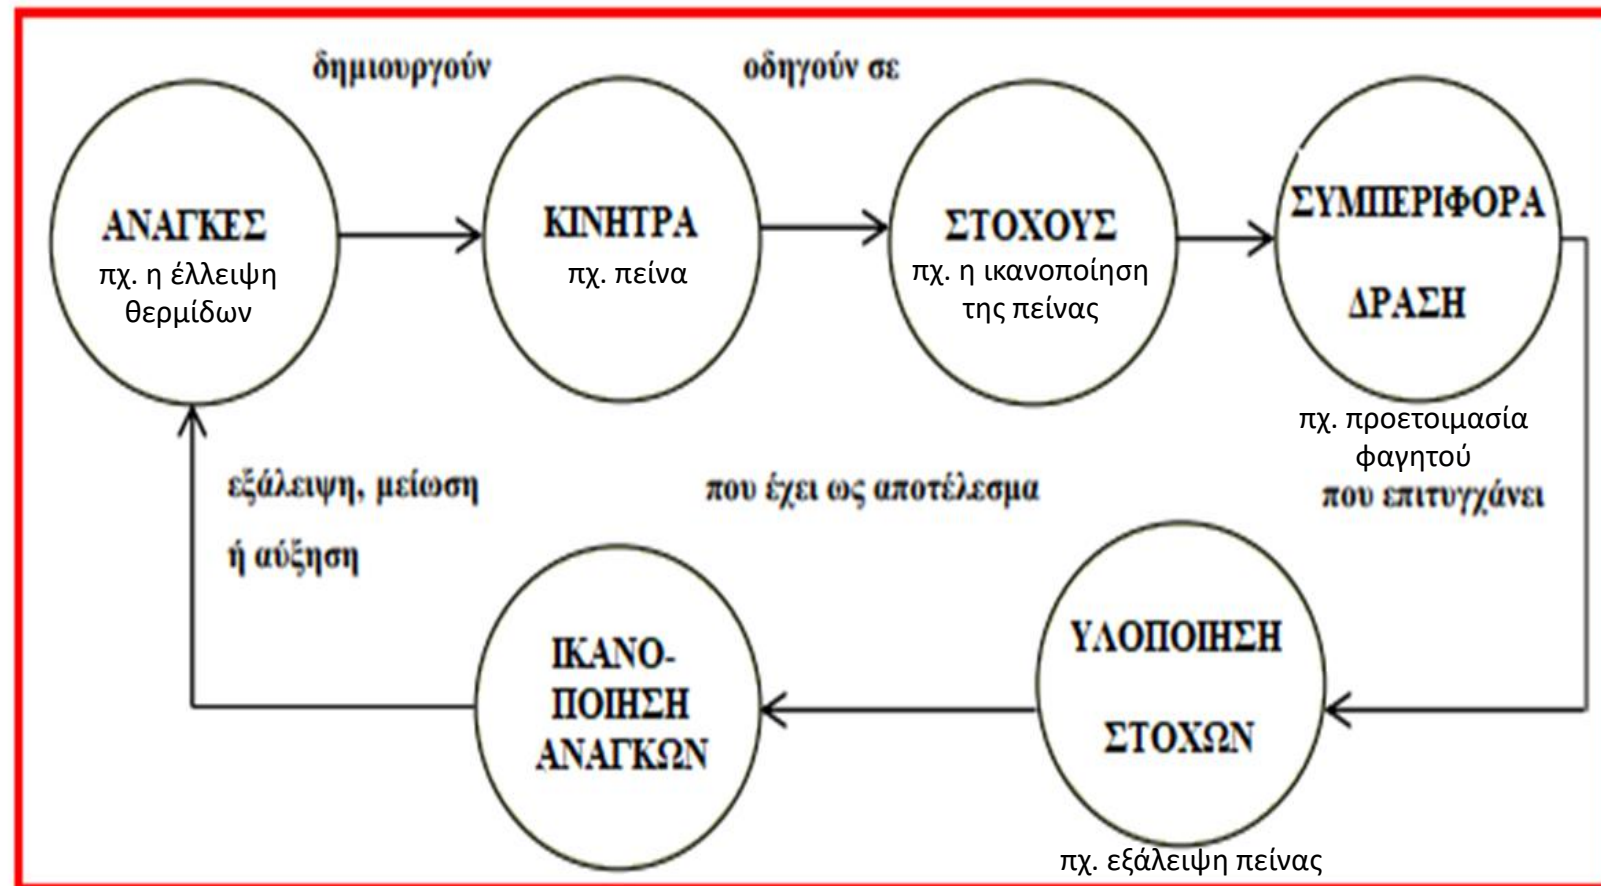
δημιουργούν

οδηγούν σε

ΑΝΑΓΚΕΣ
πχ. η έλλειψη θερμίδων

ΚΙΝΗΤΡΑ
πχ. πείνα

ΣΤΟΧΟΥΣ
πχ. η ικανοποίηση της πείνας

ΣΥΜΠΕΡΙΦΟΡΑ
ΔΡΑΣΗ

πχ. προετοιμασία φαγητού

που επιτυγχάνει

εξάλειψη, μείωση ή αύξηση

που έχει ως αποτέλεσμα

ΙΚΑΝΟ-ΠΟΙΗΣΗ ΑΝΑΓΚΩΝ

ΥΛΟΠΟΙΗΣΗ
ΣΤΟΧΩΝ

πχ. εξάλειψη πείνας